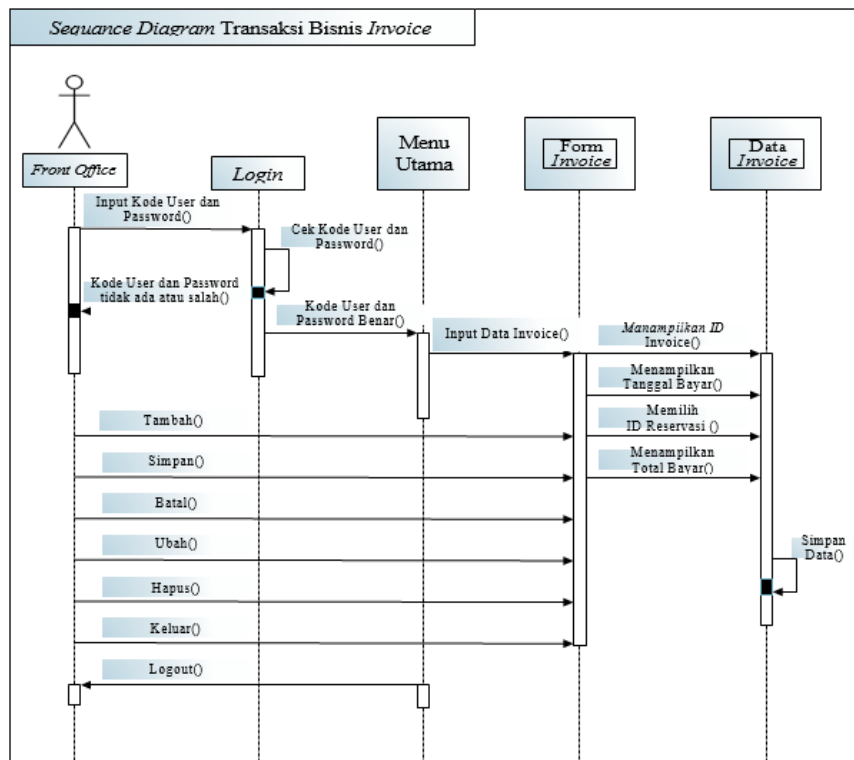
Sequance Diagram Transaksi Bisnis Invoice

Front Office

Login

Menu Utama

Form Invoice

Data Invoice

Input Kode User dan Password()

Cek Kode User dan Password()

Kode User dan Password tidak ada atau salah()

Kode User dan Password Benar()

Input Data Invoice()

Manampilkan ID Invoice()

Menampilkan Tanggal Bayar()

Tambah()

Memilih ID Reservasi ()

Simpan()

Menampilkan Total Bayar()

Batal()

Ubah()

Simpan Data()

Hapus()

Keluar()

Logout()